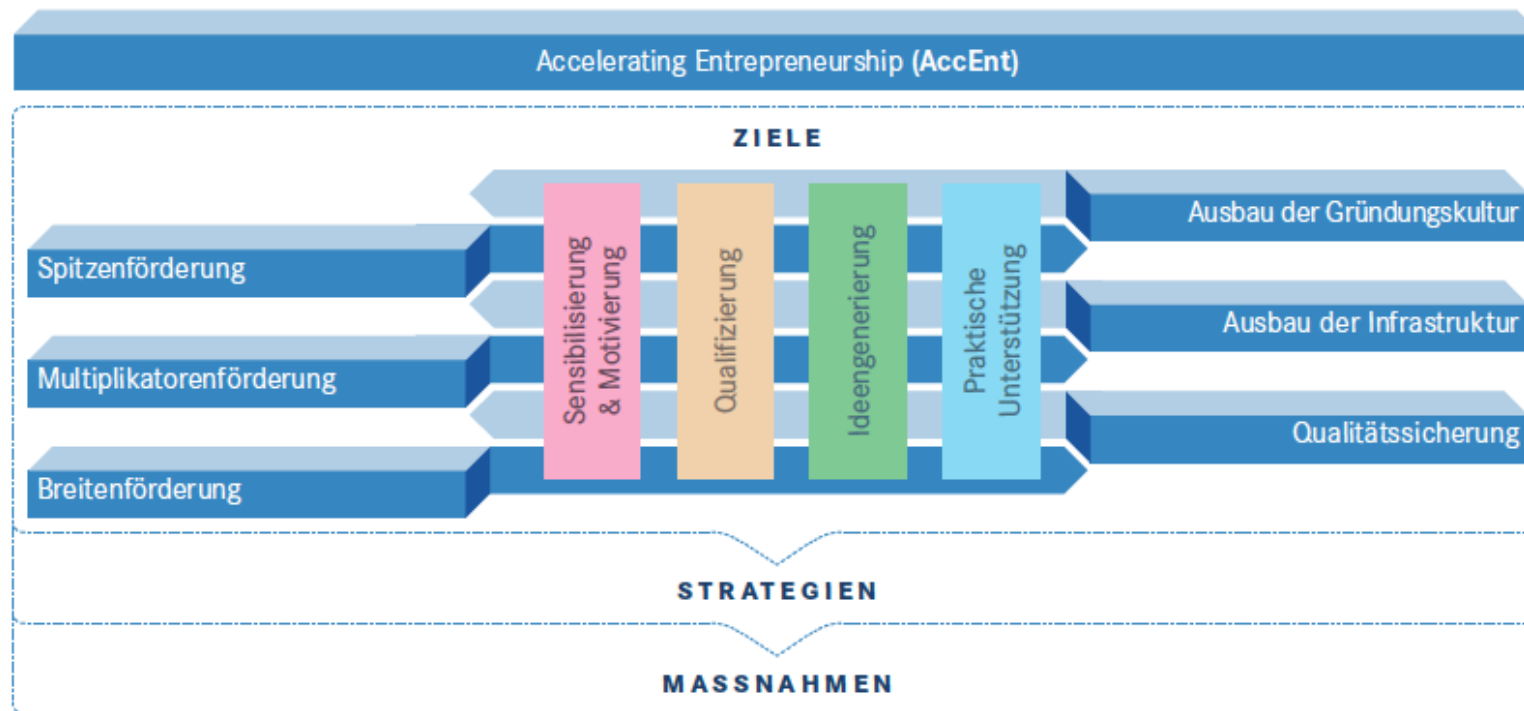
Accelerating Entrepreneurship (AccEnt)

ZIELE

Spitzenförderung

Multiplikatorenförderung

Breitenförderung

Sensibilisierung & Motivierung

Qualifizierung

Ideengenerierung

Praktische Unterstützung

Ausbau der Gründungskultur

Ausbau der Infrastruktur

Qualitätssicherung

STRATEGIEN

MASSNAHMEN